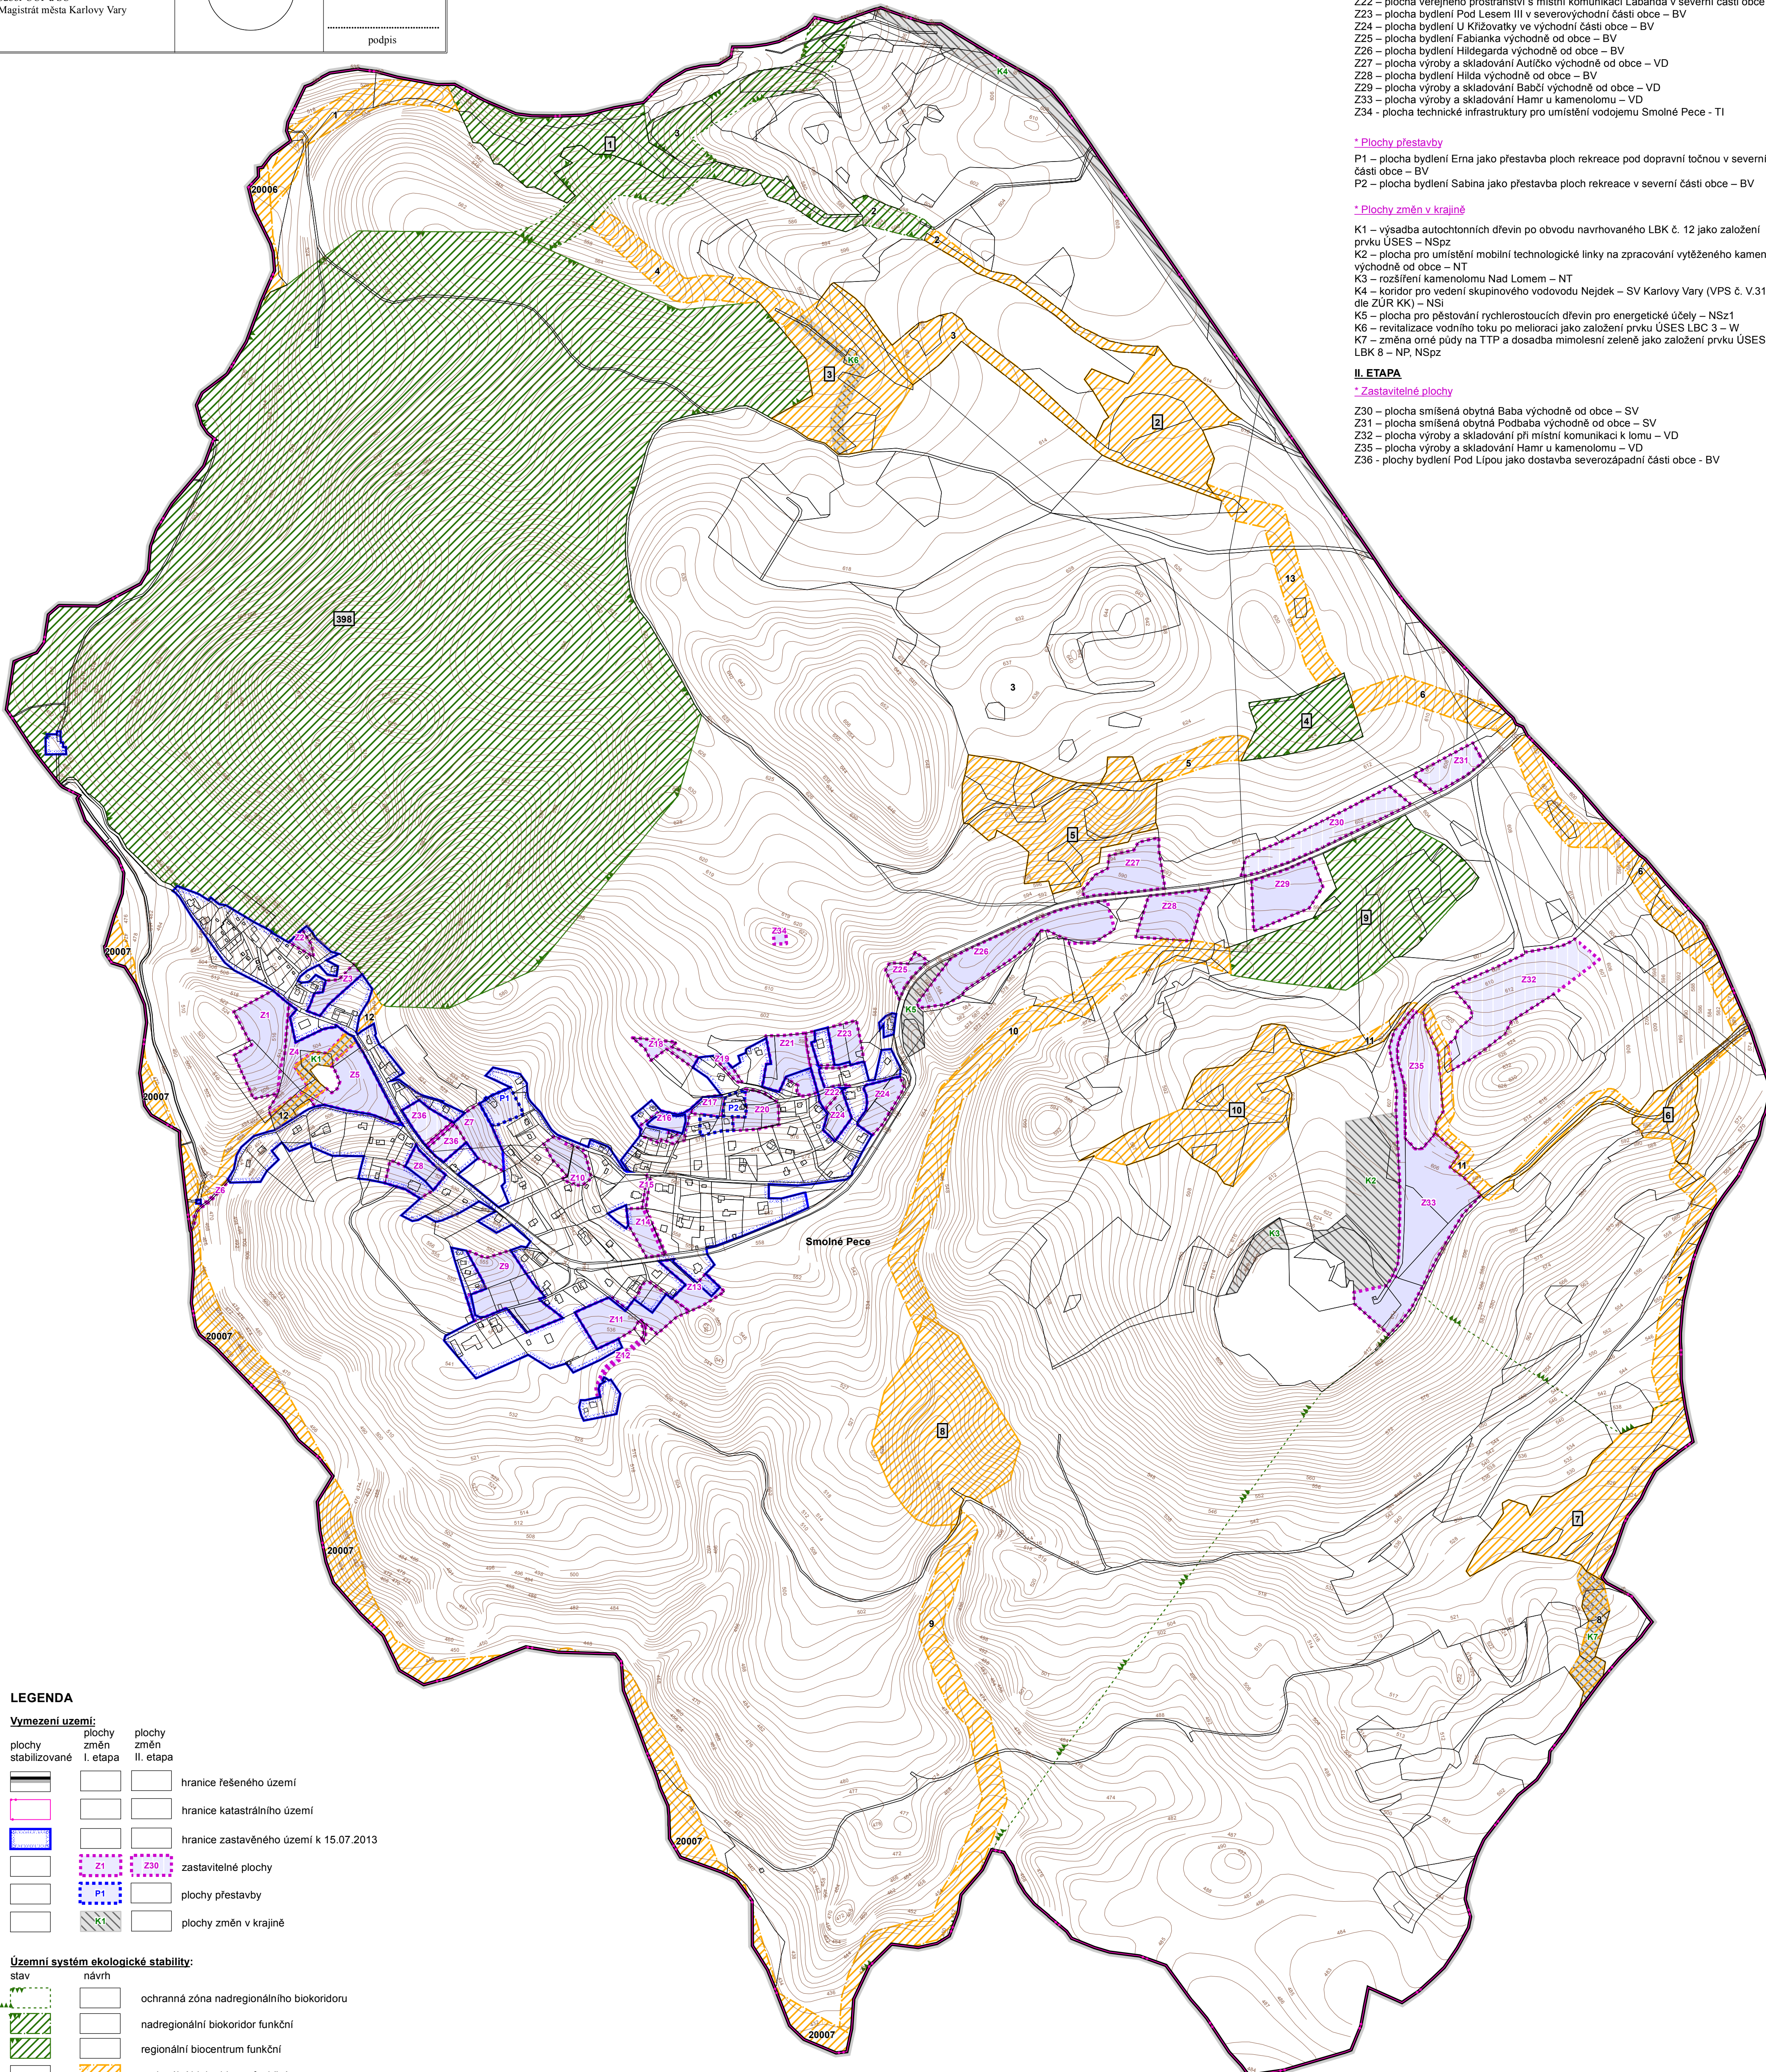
Magistrát města Karlovy Vary

podpis

Z22 – plocha veřejného prostranství s místní komunikací Labanda v severní části obce
Z23 – plocha bydlení Pod Lesem III v severovýchodní části obce – BV
Z24 – plocha bydlení U Křižovatky ve východní části obce – BV
Z25 – plocha bydlení Fabianka východně od obce – BV
Z26 – plocha bydlení Hildegarda východně od obce – BV
Z27 – plocha výroby a skladování Autíčko východně od obce – VD
Z28 – plocha bydlení Hilda východně od obce – BV
Z29 – plocha výroby a skladování Babčí východně od obce – VD
Z33 – plocha výroby a skladování Hamr u kamenolomu – VD
Z34 - plocha technické infrastruktury pro umístění vodojemu Smolné Pece - TI

* Plochy přestavby

P1 – plocha bydlení Erna jako přestavba ploch rekreace pod dopravní točnou v severní části obce – BV
P2 – plocha bydlení Sabina jako přestavba ploch rekreace v severní části obce – BV

* Plochy změn v krajině

K1 – výsadba autochtonních dřevin po obvodu navrhovaného LBK č. 12 jako založení prvku ÚSES – NSpz
K2 – plocha pro umístění mobilní technologické linky na zpracování vytěženého kamen východně od obce – NT
K3 – rozšíření kamenolomu Nad Lomem – NT
K4 – koridor pro vedení skupinového vodovodu Nejdek – SV Karlovy Vary (VPS č. V.31 dle ZÚR KK) – NSi
K5 – plocha pro pěstování rychlerostoucích dřevin pro energetické účely – NSz1
K6 – revitalizace vodního toku po melioraci jako založení prvku ÚSES LBC 3 – W
K7 – změna orné půdy na TTP a dosadba mimolesní zeleně jako založení prvku ÚSES LBK 8 – NP, NSpz

II. ETAPA

* Zastavitelné plochy

Z30 – plocha smíšená obytná Baba východně od obce – SV
Z31 – plocha smíšená obytná Podbaba východně od obce – SV
Z32 – plocha výroby a skladování při místní komunikaci k lomu – VD
Z35 – plocha výroby a skladování Hamr u kamenolomu – VD
Z36 - plochy bydlení Pod Lípou jako dostavba severozápadní části obce - BV

Smolné Pece

LEGENDA

Vymezení území:

| plochy stabilizované | plochy změn I. etapa | plochy změn II. etapa | |
|---|---|---|---|
| | | | hranice řešeného území |
| | | | hranice katastrálního území |
| | | | hranice zastavěného území k 15.07.2013 |
| | Z1 | Z30 | zastavitelné plochy |
| | P1 | | plochy přestavby |
| | K1 | | plochy změn v krajině |

Územní systém ekologické stability:

| stav | návrh | |
|---|---|---|
| | | ochranná zóna nadregionálního biokoridoru |
| | | nadregionální biokoridor funkční |
| | | regionální biocentrum funkční |